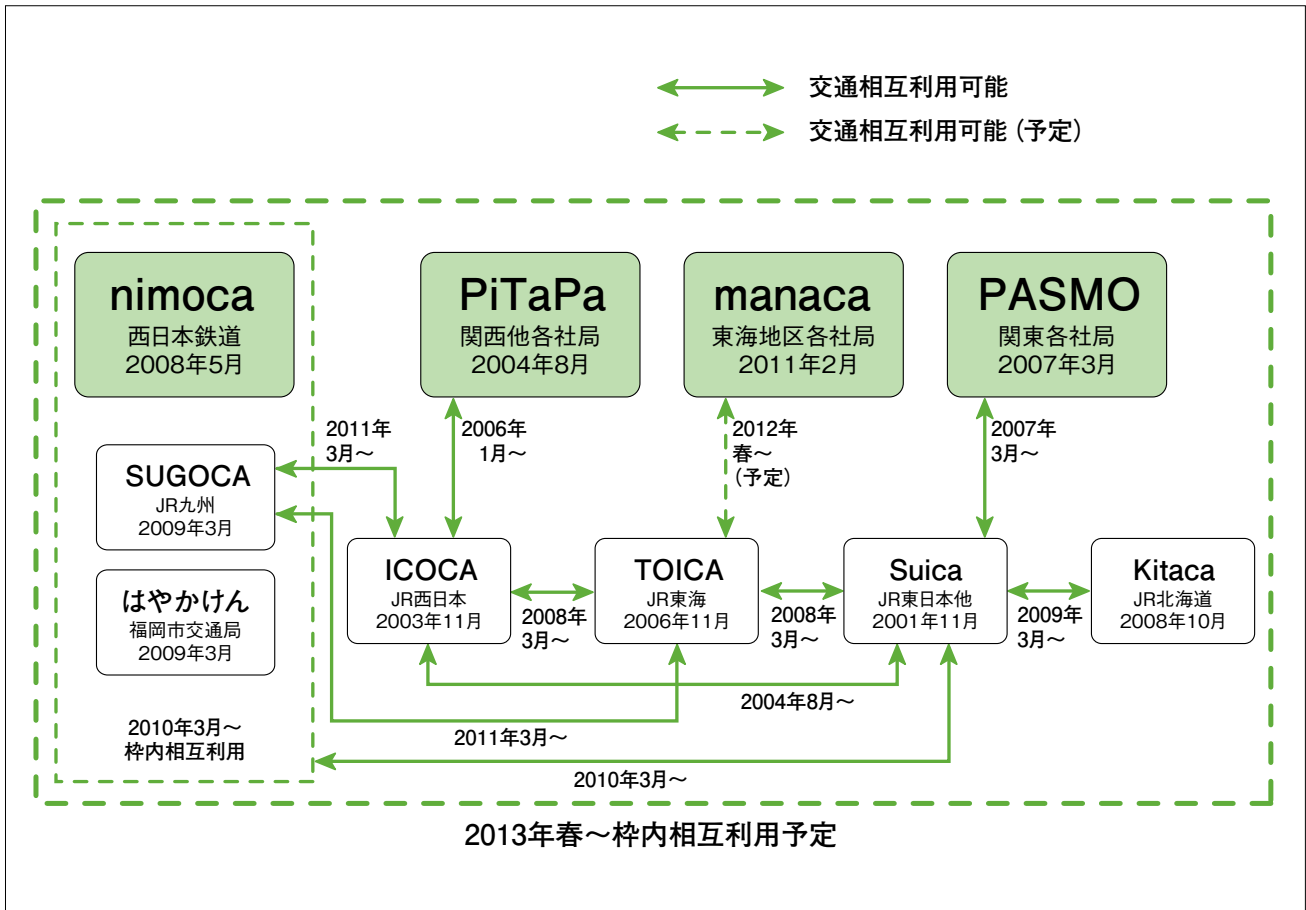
交通相互利用可能
交通相互利用可能（予定）

nimoca
西日本鉄道
2008年5月

PiTaPa
関西他各社局
2004年8月

manaca
東海地区各社局
2011年2月

PASMO
関東各社局
2007年3月

2011年
3月～

2006年
1月～

2012年
春～
（予定）

2007年
3月～

SUGOCA
JR九州
2009年3月

はやかけん
福岡市交通局
2009年3月

ICOCA
JR西日本
2003年11月

2008年
3月～

TOICA
JR東海
2006年11月

2008年
3月～

Suica
JR東日本他
2001年11月

2009年
3月～

Kitaca
JR北海道
2008年10月

2004年8月～

2010年3月～
枠内相互利用

2011年3月～

2010年3月～

2013年春～枠内相互利用予定